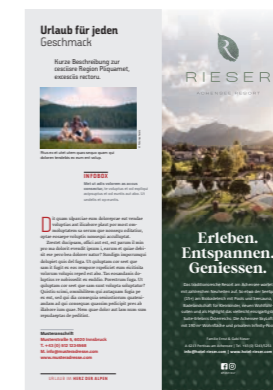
Urlaub für jeden Geschmack

Kurze Beschreibung zur exacten Region Pliquamet, exeacilla ractoru.

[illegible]

INFOBOX
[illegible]

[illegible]

Musterverlag
Musterstraße 6, 6020 Innsbruck
T: +43 (0) 123 123 0000
M: info@musterdomain.com
www.musterdomain.com

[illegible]

RIESER
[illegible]

Erleben.
Entspannen.
Geniessen.

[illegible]

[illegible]
info@hotel-rieser.com | www.hotel-rieser.com